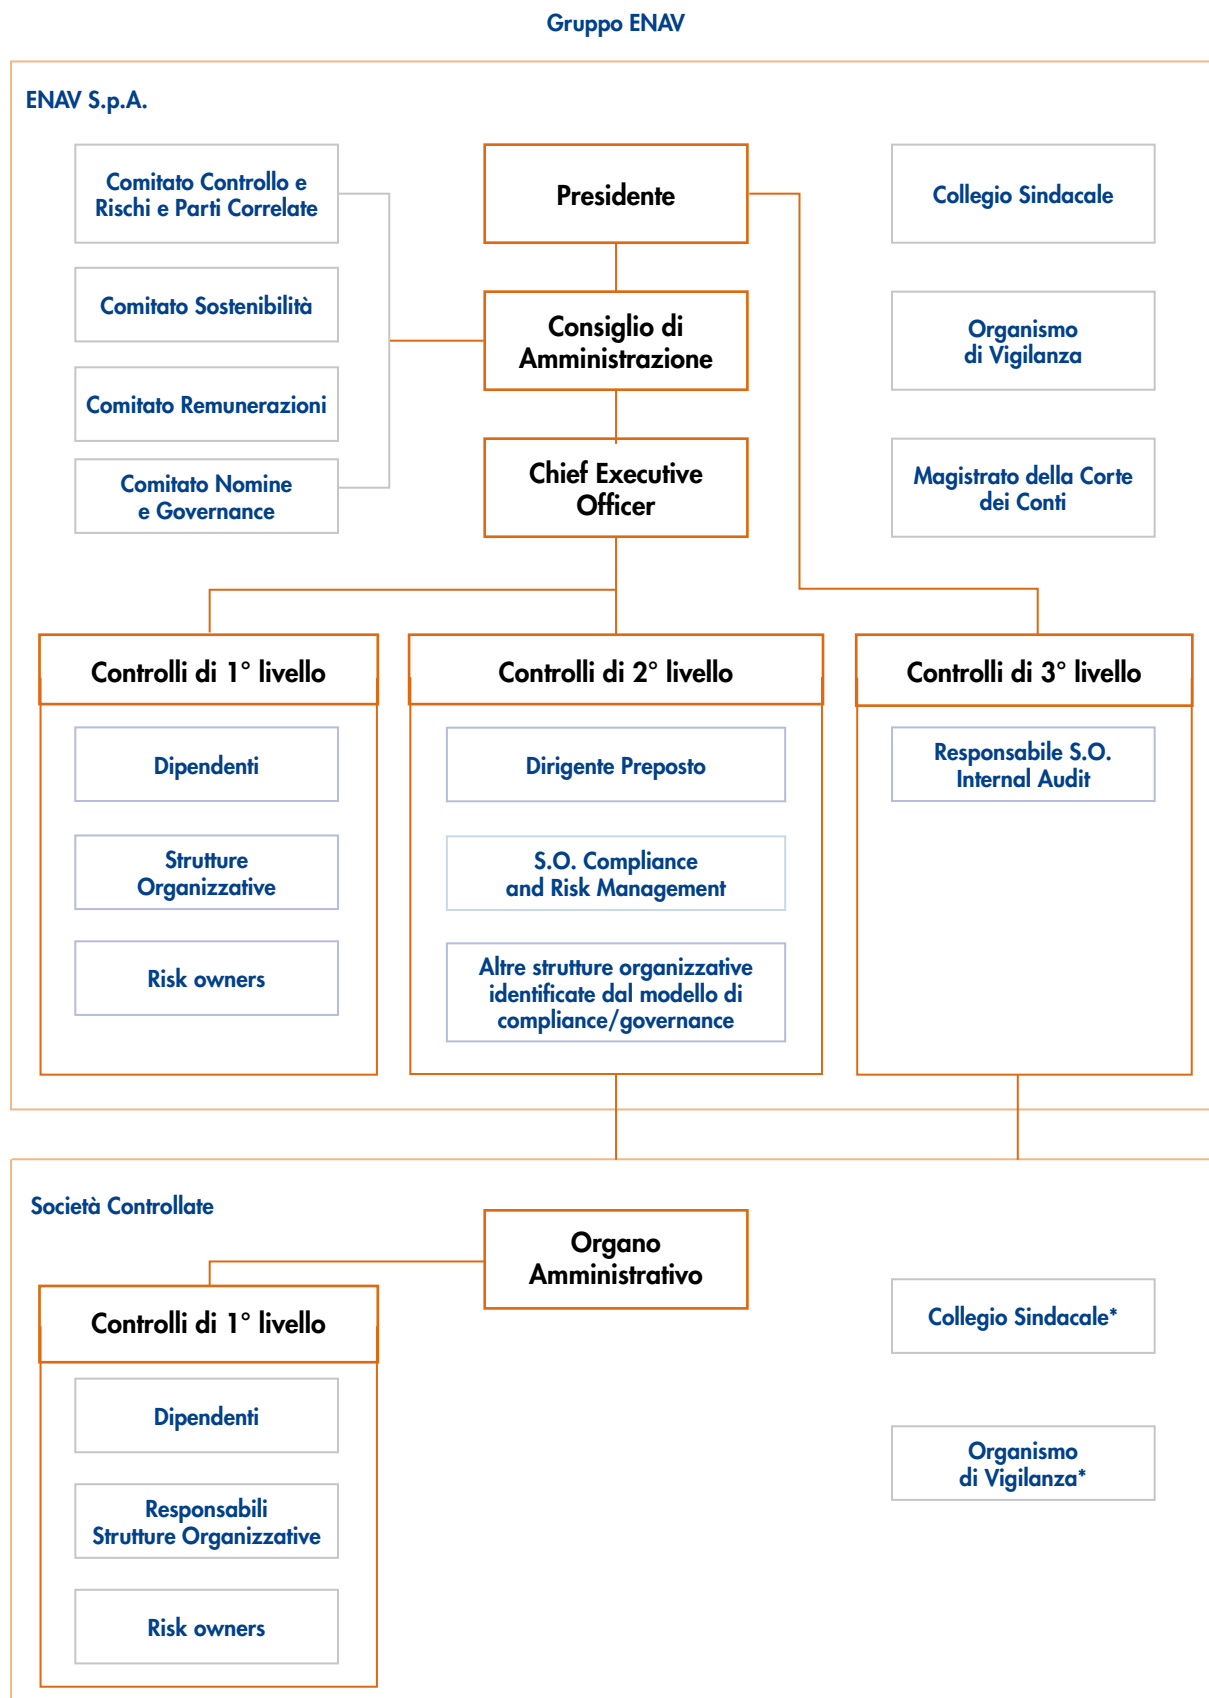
Gruppo ENAV

ENAV S.p.A.

Comitato Controllo e Rischi e Parti Correlate

Comitato Sostenibilità

Comitato Remunerazioni

Comitato Nomine e Governance

Presidente

Consiglio di Amministrazione

Chief Executive Officer

Collegio Sindacale

Organismo di Vigilanza

Magistrato della Corte dei Conti

Controlli di 1° livello

Dipendenti

Strutture Organizzative

Risk owners

Controlli di 2° livello

Dirigente Preposto

S.O. Compliance and Risk Management

Altre strutture organizzative identificate dal modello di compliance/governance

Controlli di 3° livello

Responsabile S.O. Internal Audit

Società Controllate

Organo Amministrativo

Controlli di 1° livello

Dipendenti

Responsabili Strutture Organizzative

Risk owners

Collegio Sindacale*

Organismo di Vigilanza*